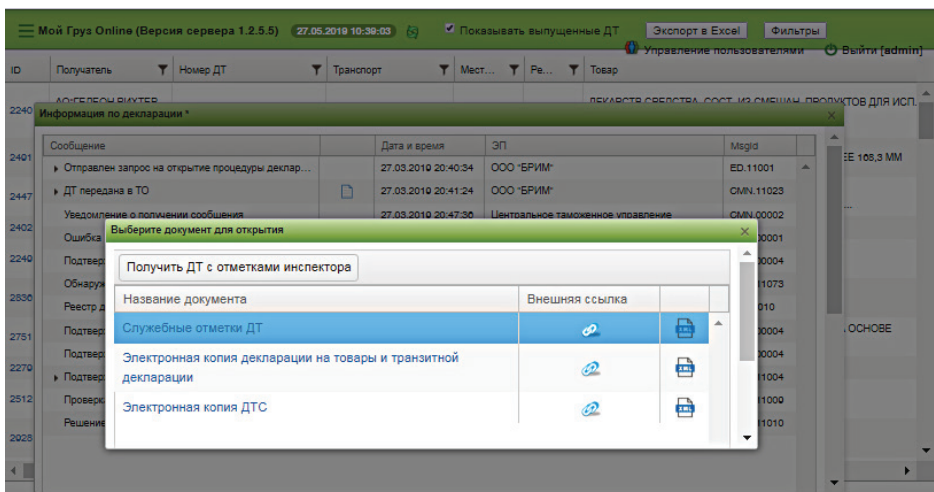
Мой Груз Online (Версия сервера 1.2.5.5) 27.05.2019 10:39:03

Показывать выпущенные ДТ

Экспорт в Excel

Фильтры

Управление пользователями

Выйти [admin]

| ID | Получатель | Номер ДТ | Транспорт | Мест... | Ре... | Товар |
|---|---|---|---|---|---|---|
| 2240 | АО:ГЕДЕОН РИХТЕР | | | | | ЛЕКАРСТВА СРЕДСТВА, СОСТ. ИЗ СМЕШАН. ПРОДУКТОВ ДЛЯ ИСП. |
| 2491 | | | | | | ЕЕ 108,3 ММ |
| 2447 | | | | | | ... |
| 2402 | | | | | | |
| 2240 | | | | | | |
| 2836 | | | | | | |
| 2751 | | | | | | ОСНОВЕ |
| 2270 | | | | | | |
| 2512 | | | | | | |
| 2928 | | | | | | |

Информация по декларации *

| Сообщение | | Дата и время | ЭП | MsgId |
|---|---|---|---|---|
| Отправлен запрос на открытие процедуры деклар... | | 27.03.2019 20:40:34 | ООО "БРИМ" | ED.11001 |
| ДТ передана в ТО | | 27.03.2019 20:41:24 | ООО "БРИМ" | CMN.11023 |
| Уведомление о получении сообщения | | 27.03.2019 20:47:30 | Центральное таможенное управление | CMN.00002 |
| Ошибка | | | | 00001 |
| Подтвер | | | | 00004 |
| Обнаруж | | | | 11073 |
| Реестр д | | | | 010 |
| Подтвер | | | | 00004 |
| Подтвер | | | | 00004 |
| Подтвер | | | | 11004 |
| Провер | | | | 11009 |
| Решение | | | | 11010 |

Выберите документ для открытия

Получить ДТ с отметками инспектора

| Название документа | Внешняя ссылка | |
|---|---|---|
| Служебные отметки ДТ | | |
| Электронная копия декларации на товары и транзитной декларации | | |
| Электронная копия ДТС | | |